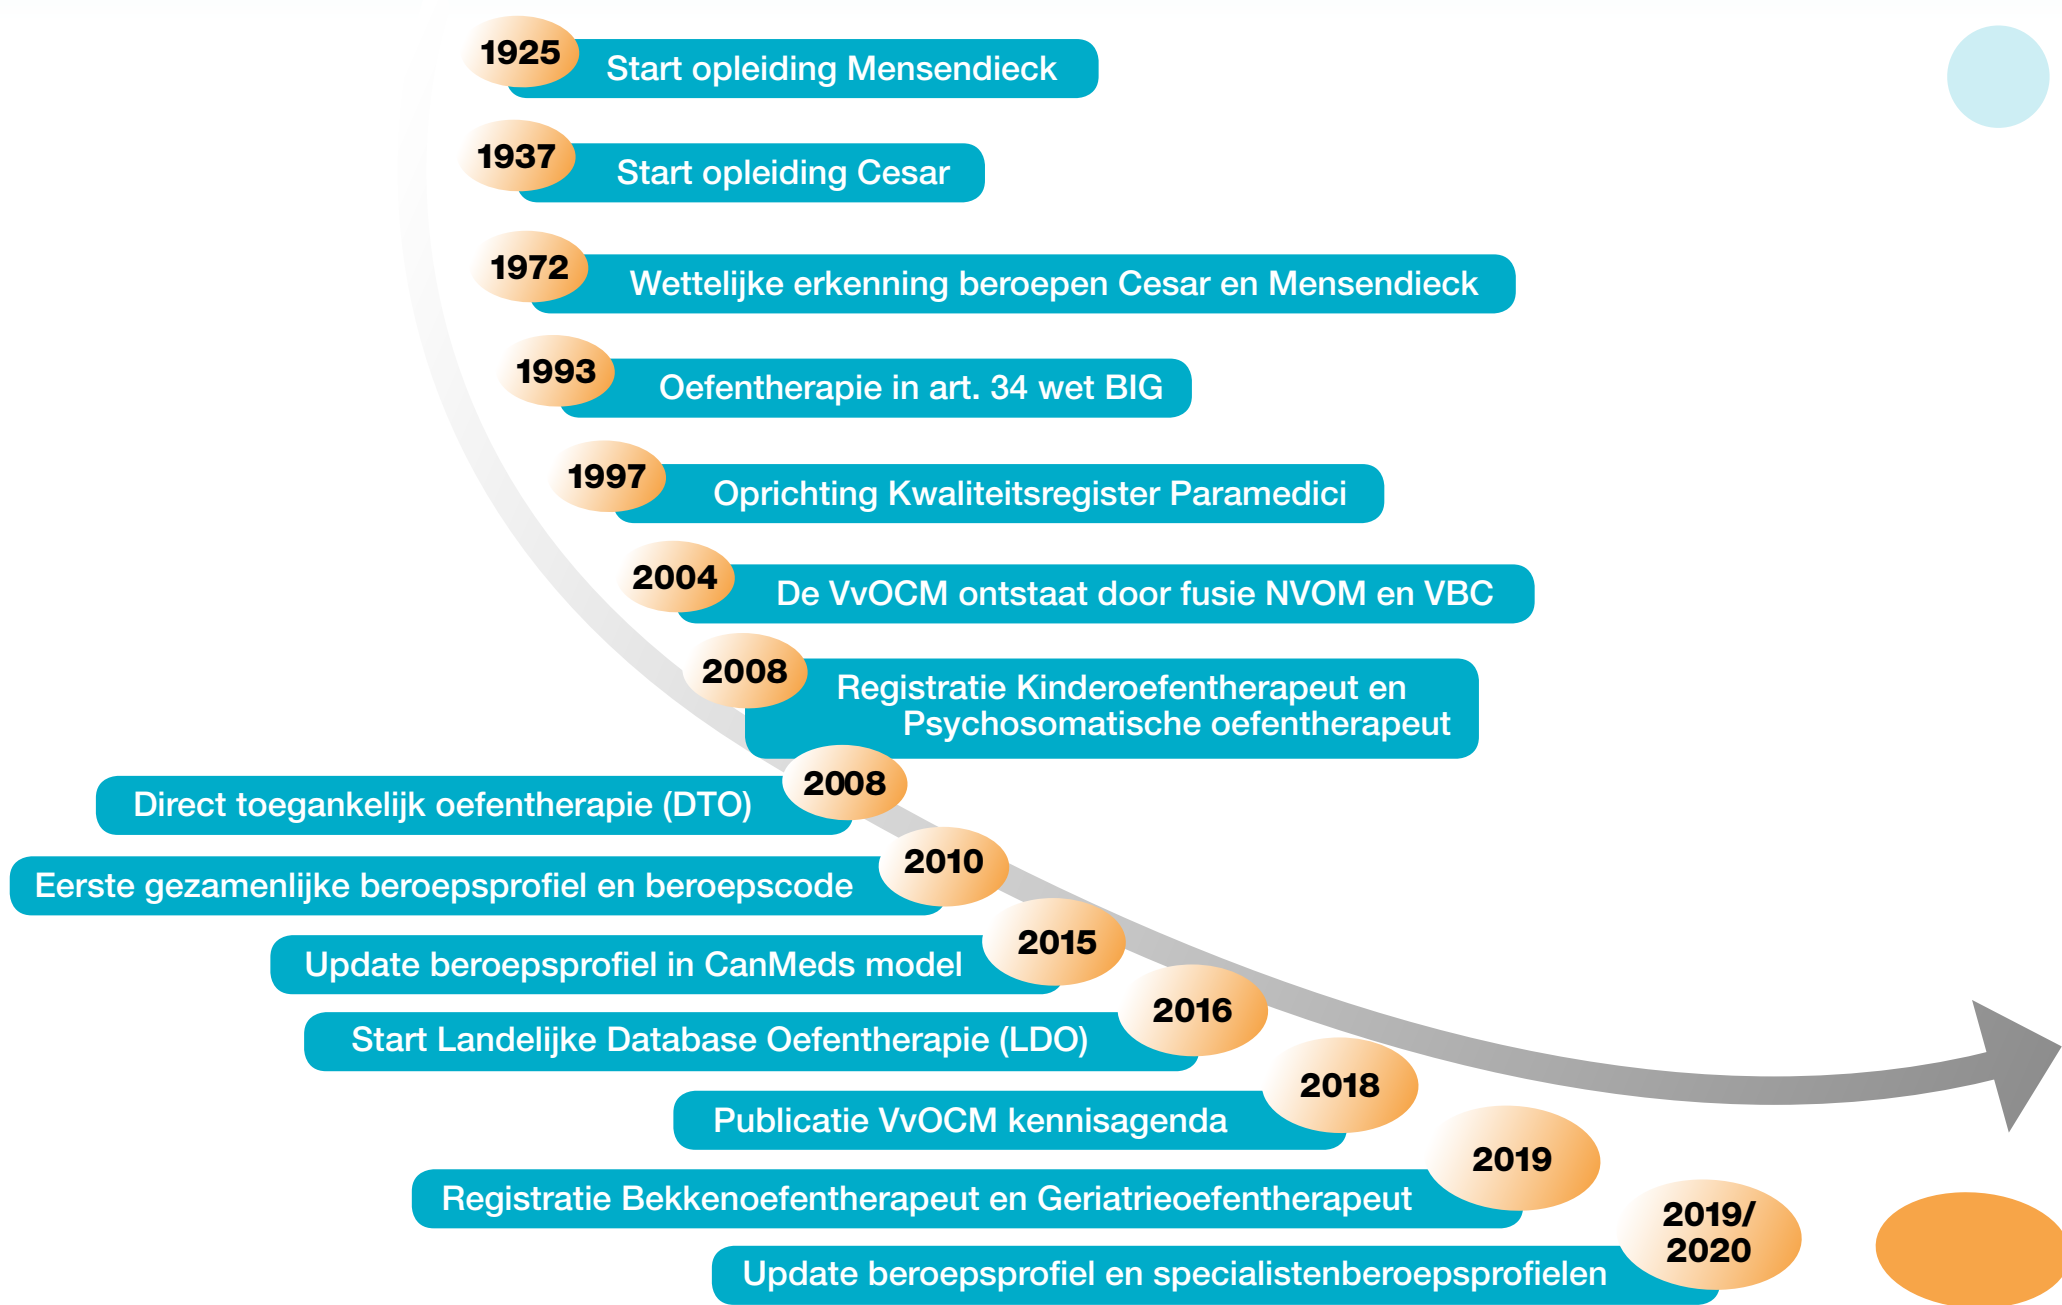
1925 Start opleiding Mensendieck

1937 Start opleiding Cesar

1972 Wettelijke erkenning beroepen Cesar en Mensendieck

1993 Oefentherapie in art. 34 wet BIG

1997 Oprichting Kwaliteitsregister Paramedici

2004 De VvOCM ontstaat door fusie NVOM en VBC

2008 Registratie Kinderoefentherapeut en Psychosomatische oefentherapeut

2008 Direct toegankelijk oefentherapie (DTO)

2010 Eerste gezamenlijke beroepsprofiel en beroepscode

2015 Update beroepsprofiel in CanMeds model

2016 Start Landelijke Database Oefentherapie (LDO)

2018 Publicatie VvOCM kennisagenda

2019 Registratie Bekkenoefentherapeut en Geriatrieoefentherapeut

2019/ 2020 Update beroepsprofiel en specialistenberoepsprofielen